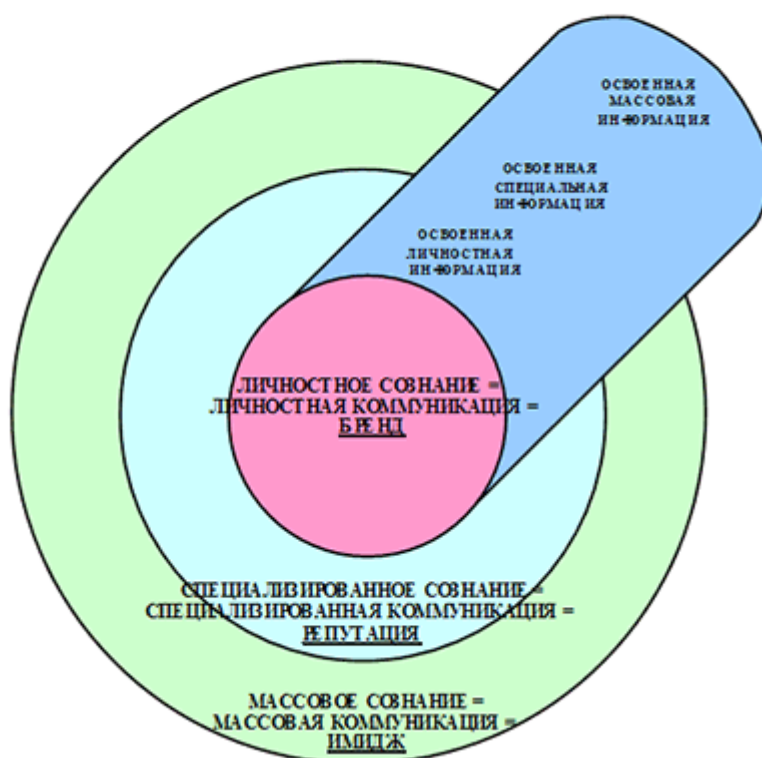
ОСВОЕННАЯ МАССОВАЯ ИНФОРМАЦИЯ

ОСВОЕННАЯ СПЕЦИАЛЬНАЯ ИНФОРМАЦИЯ

ОСВОЕННАЯ ЛИЧНОСТНАЯ ИНФОРМАЦИЯ

ЛИЧНОСТНОЕ СОЗНАНИЕ = ЛИЧНОСТНАЯ КОММУНИКАЦИЯ = БРЕНД

СПЕЦИАЛИЗИРОВАННОЕ СОЗНАНИЕ = СПЕЦИАЛИЗИРОВАННАЯ КОММУНИКАЦИЯ = РЕПУТАЦИЯ

МАССОВОЕ СОЗНАНИЕ = МАССОВАЯ КОММУНИКАЦИЯ = ИМИДЖ